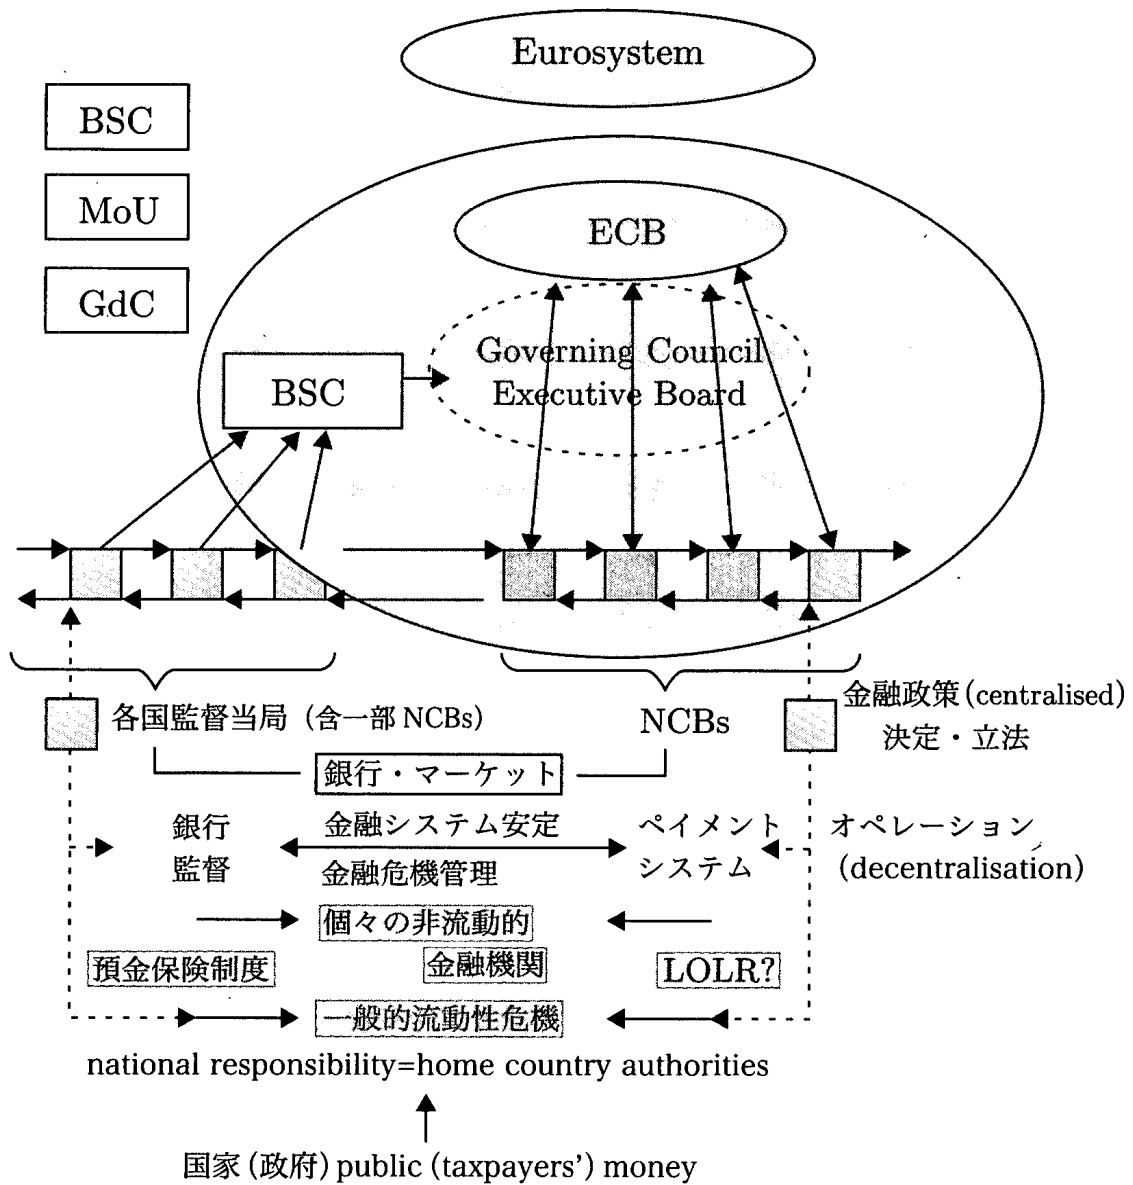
Eurosystem

BSC

MoU

GdC

ECB

Governing Council
Executive Board

BSC

各国監督当局（含一部 NCBs）

NCBs

金融政策(centralised)
決定・立法

銀行・マーケット

銀行
監督

金融システム安定

金融危機管理

ペイメント
システム

オペレーション
(decentralisation)

個々の非流動的

金融機関

預金保険制度

LOLR?

一般的流動性危機

national responsibility=home country authorities

国家(政府) public (taxpayers') money